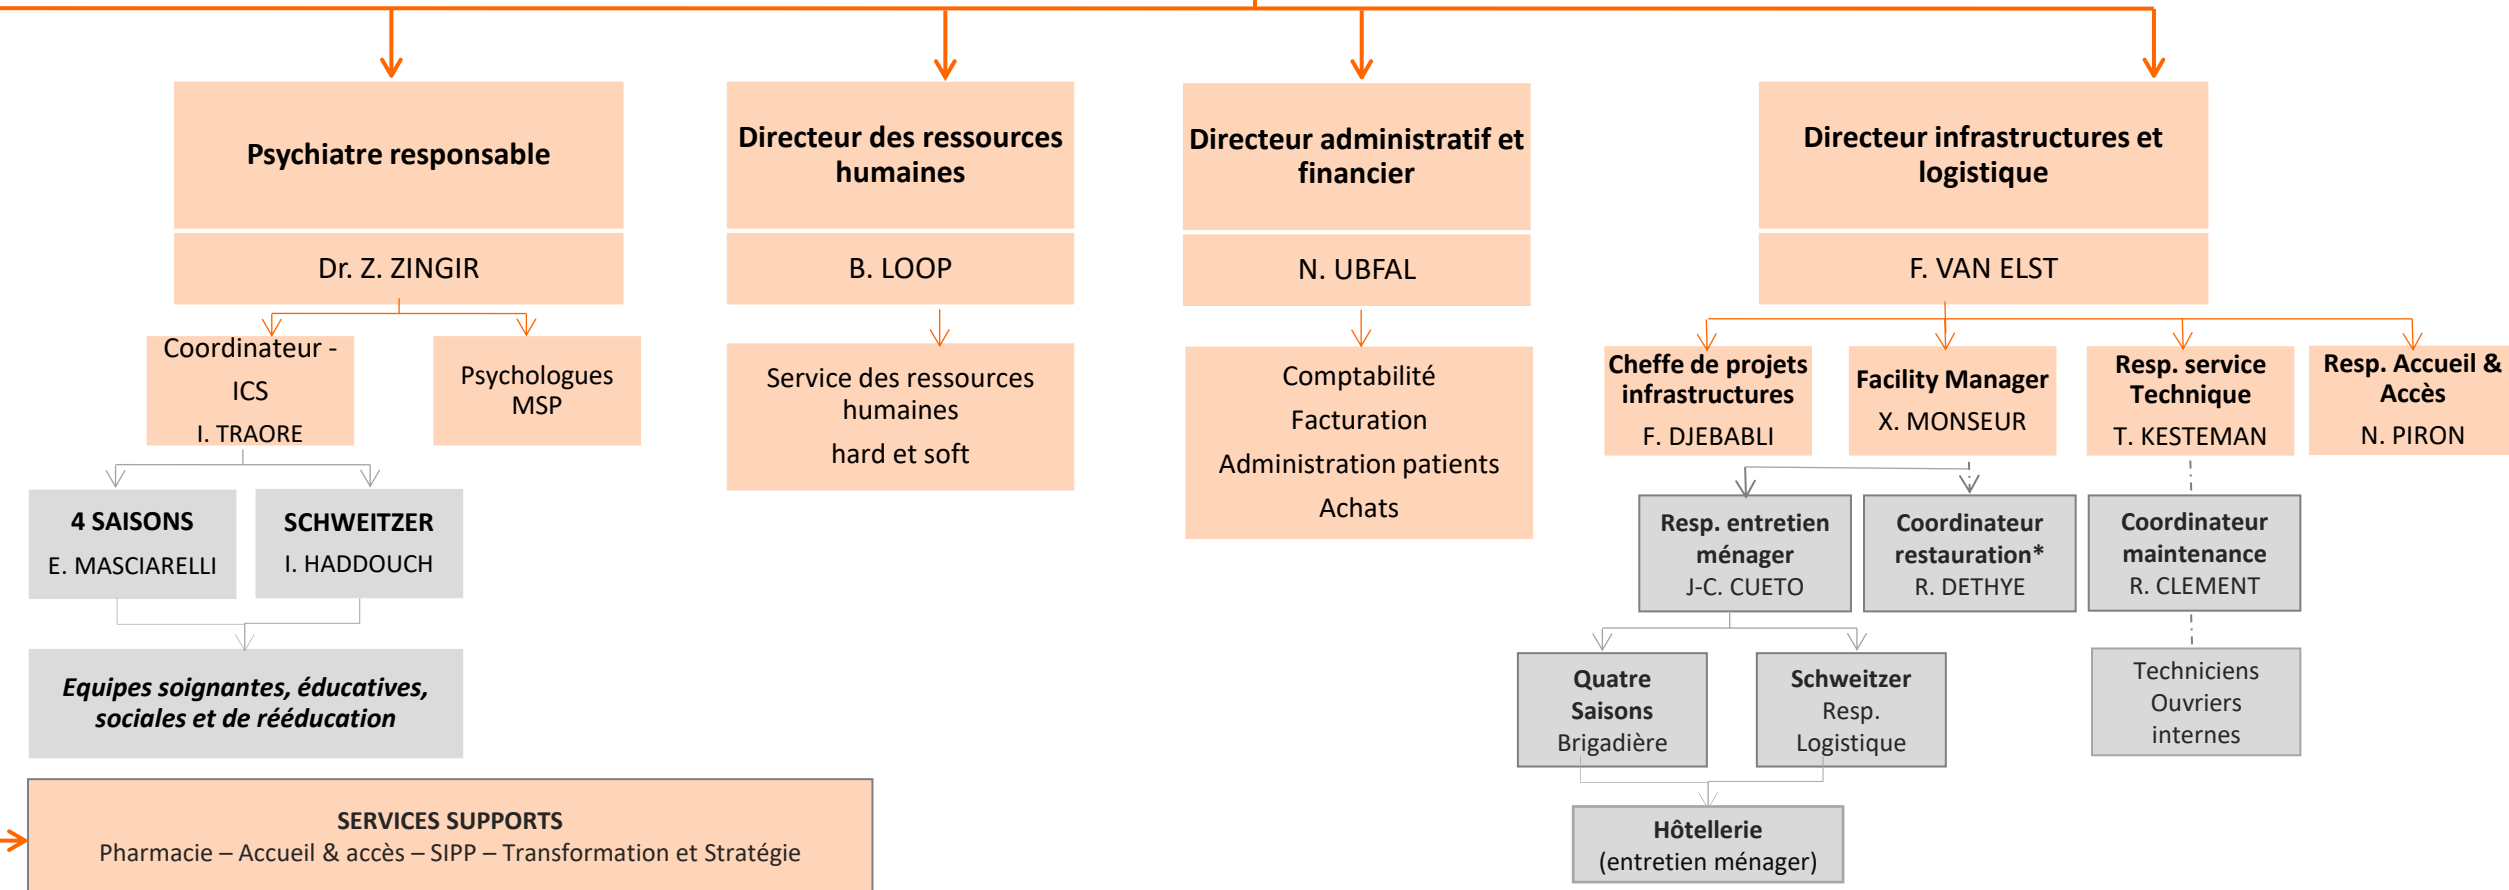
Psychiatre responsable

Dr. Z. ZINGIR

Coordinateur - ICS
I. TRAORE

Psychologues MSP

4 SAISONS
E. MASCIARELLI

SCHWEITZER
I. HADDOUCH

Equipes soignantes, éducatives, sociales et de rééducation

Directeur des ressources humaines

B. LOOP

Service des ressources humaines
hard et soft

Directeur administratif et financier

N. UBFAL

Comptabilité
Facturation
Administration patients
Achats

Directeur infrastructures et logistique

F. VAN ELST

Cheffe de projets infrastructures
F. DJEBABLI

Facility Manager
X. MONSEUR

Resp. service Technique
T. KESTEMAN

Resp. Accueil & Accès
N. PIRON

Resp. entretien ménager
J-C. CUETO

Coordinateur restauration*
R. DETHYE

Coordinateur maintenance
R. CLEMENT

Quatre Saisons
Brigadière

Schweitzer
Resp. Logistique

Techniciens
Ouvriers internes

Hôtellerie
(entretien ménager)

SERVICES SUPPORTS
Pharmacie – Accueil & accès – SIPP – Transformation et Stratégie